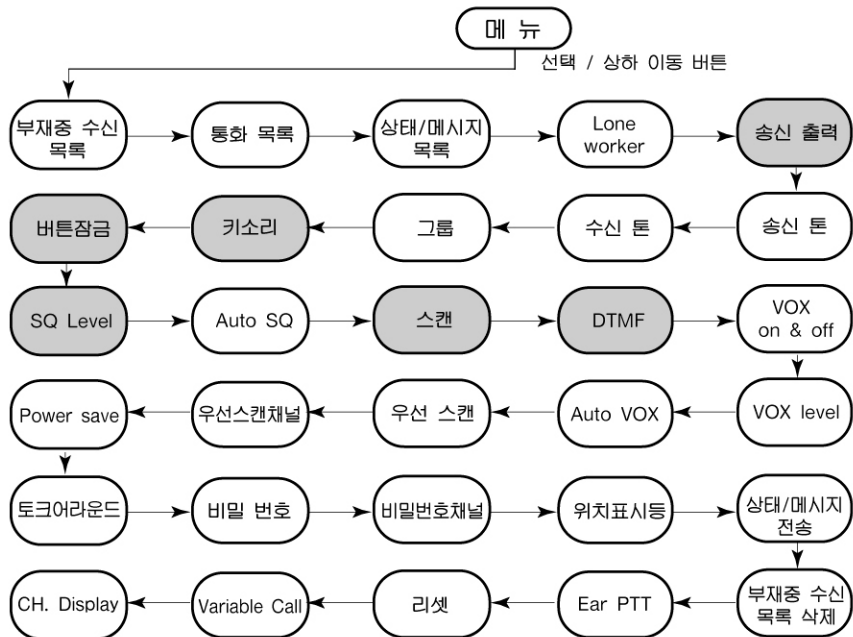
메 뉴

선택 / 상하 이동 버튼

부재중 수신 목록

통화 목록

상태/메시지 목록

Lone worker

송신 출력

송신 톤

수신 톤

그룹

키소리

버튼잠금

SQ Level

Auto SQ

스캔

DTMF

VOX on & off

VOX level

Auto VOX

우선 스캔

우선스캔채널

Power save

토크어라운드

비밀 번호

비밀번호채널

위치표시등

상태/메시지 전송

부재중 수신 목록 삭제

Ear PTT

리셋

Variable Call

CH. Display